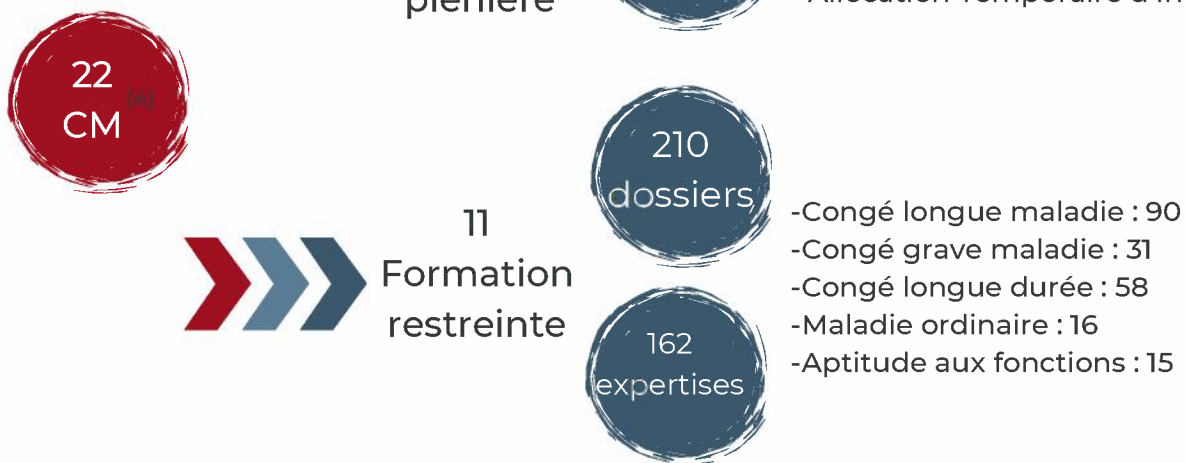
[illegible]plénière

-Allocation Temporaire d'In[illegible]

22 CM (4)

210 dossiers

11 Formation restreinte

162 expertises

-Congé longue maladie : 90
-Congé grave maladie : 31
-Congé longue durée : 58
-Maladie ordinaire : 16
-Aptitude aux fonctions : 15